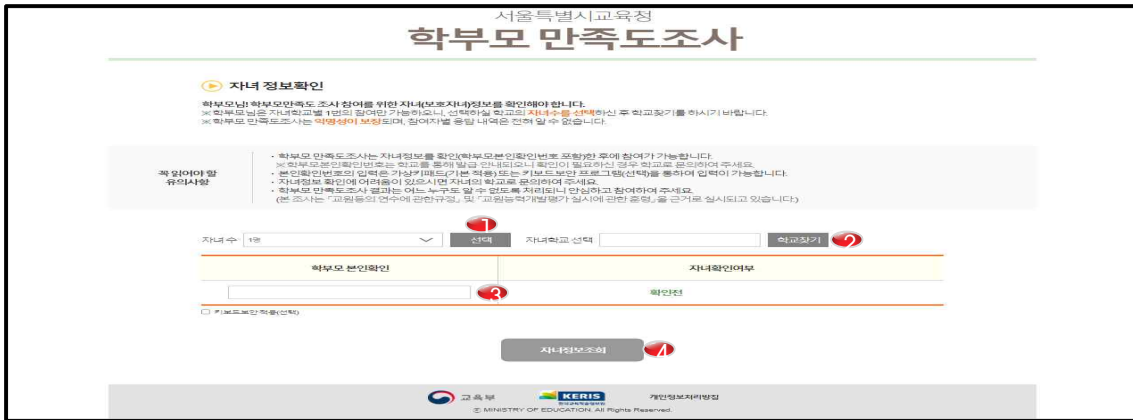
서울특별시교육청
학부모 만족도조사

자녀 정보확인

학부모님! 학부모만족도 조사 참여를 위한 자녀(보호자녀)정보를 확인해야 합니다.
※ 학부모님은 자녀학교별 1명의 참여만 가능하오니, 선택하실 학교의 자녀수를 선택하신 후 학교찾기를 하시기 바랍니다.
※ 학부모 만족도조사는 익명성이 보장되며, 참여자별 응답 내역은 전혀 알 수 없습니다.

꼭 읽어야 할 유의사항

· 학부모 만족도조사는 자녀정보를 확인(학부모본인확인번호 포함)한 후에 참여가 가능합니다.
※ 학부모본인확인번호는 학교를 통해 발급 안내되오니 확인이 필요하신 경우 학교로 문의하여 주세요.
· 본인확인번호의 입력은 가상키패드(기본 적용) 또는 키보드보안 프로그램(선택)을 통하여 입력이 가능합니다.
· 자녀정보 확인에 어려움이 있으시면 자녀의 학교로 문의하여 주세요.
· 학부모 만족도조사 결과는 어느 누구도 알 수 없도록 처리되니 안심하고 참여하여 주세요.
(본 조사는 「교원등의 연수에 관한규정」 및 「교원능력개발평가 실시에 관한 훈령」을 근거로 실시되고 있습니다)

1
자녀 수 1명 선택 자녀학교 선택 학교찾기 2

| 학부모 본인확인 | 자녀확인여부 |
|---|---|
| 3 | 확인전 |

키보드보안 적용(선택)

자녀정보조회 4

교육부 KERIS 개인정보처리방침
© MINISTRY OF EDUCATION. All Rights Reserved.